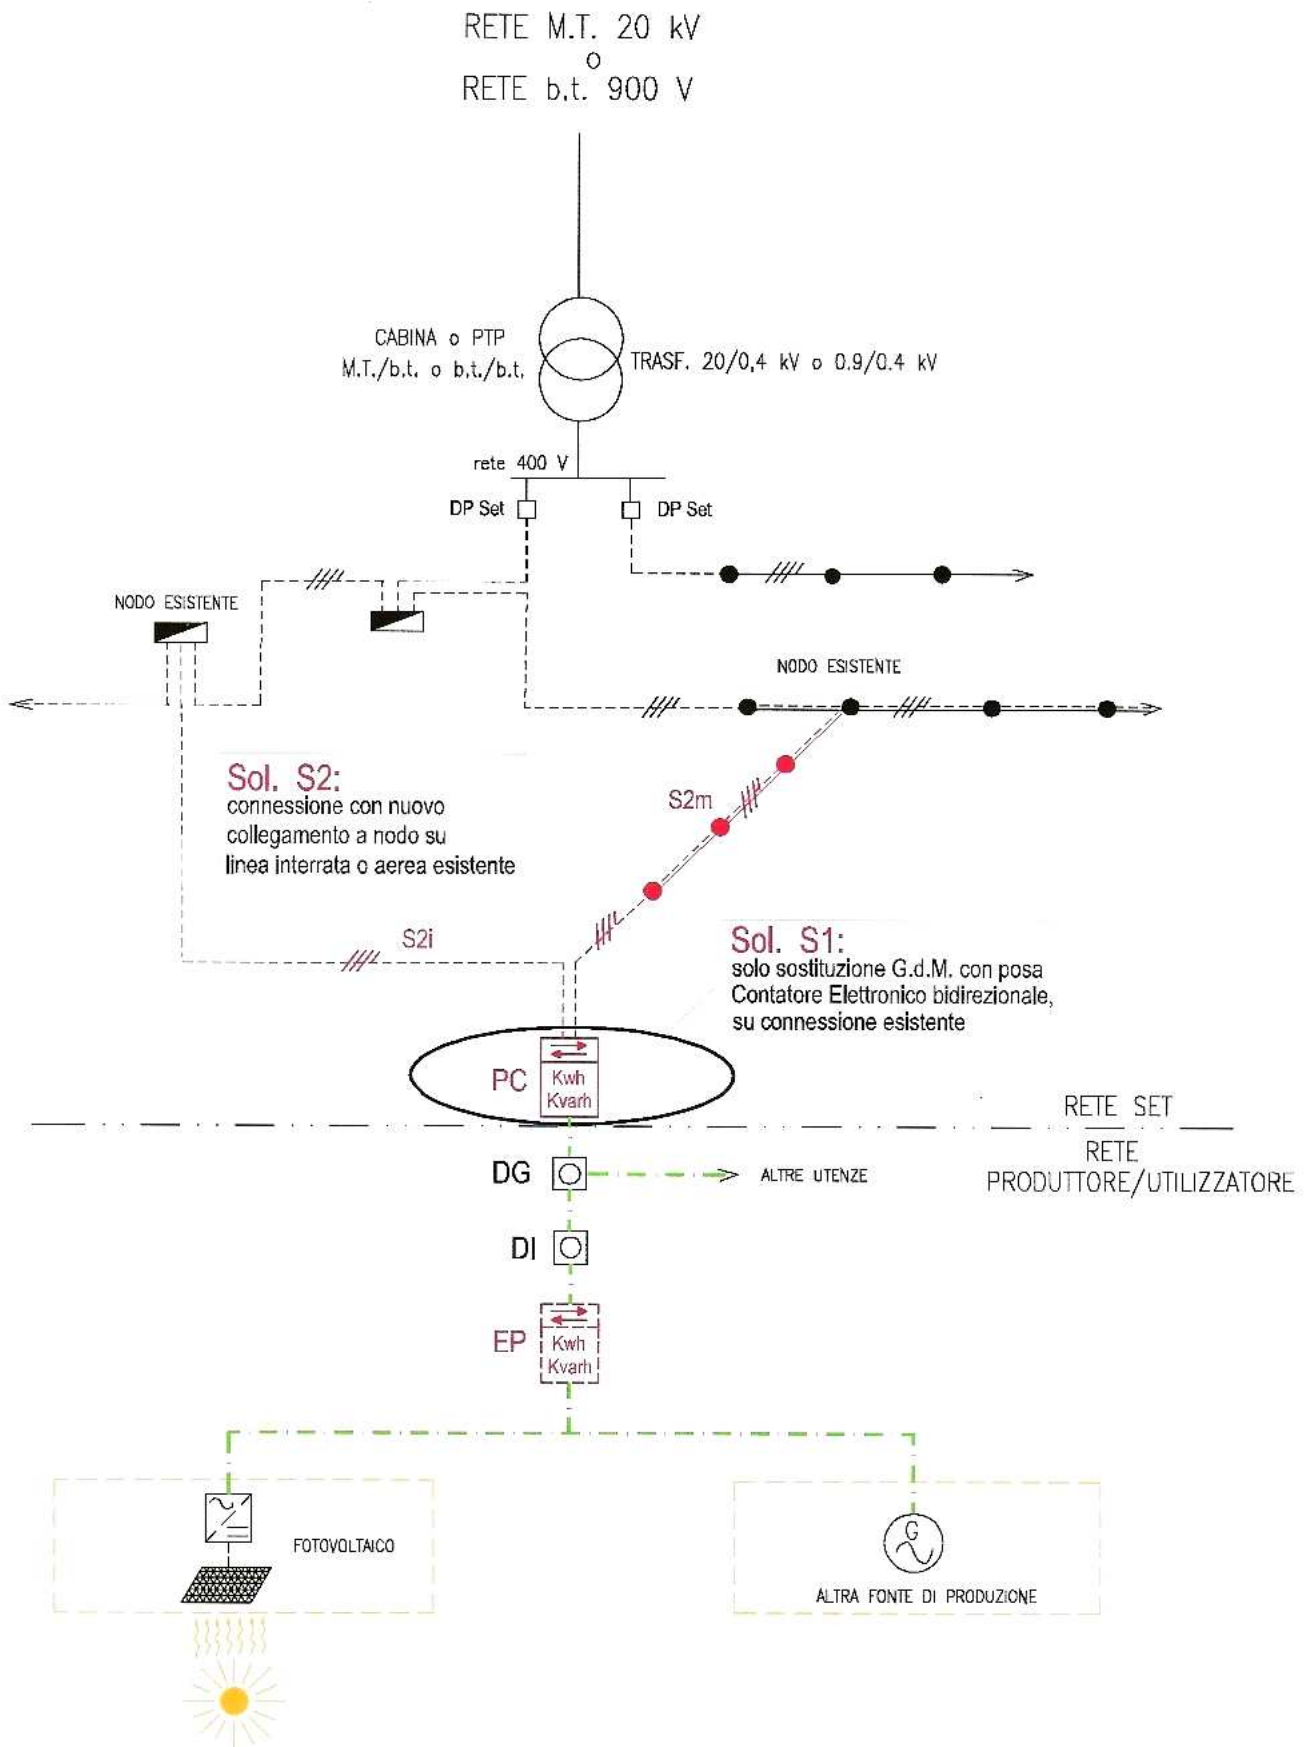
RETE M.T. 20 kV
o
RETE b.t. 900 V

CABINA o PTP
M.T./b.t. o b.t./b.t.

TRASF. 20/0,4 kV o 0.9/0.4 kV

rete 400 V

DP Set

DP Set

NODO ESISTENTE

NODO ESISTENTE

Sol. S2:
connessione con nuovo collegamento a nodo su linea interrata o aerea esistente

S2m

S2i

Sol. S1:
solo sostituzione G.d.M. con posa Contatore Elettronico bidirezionale, su connessione esistente

PC

Kwh
Kvarh

RETE SET

RETE
PRODUTTORE/UTILIZZATORE

DG

ALTRE UTENZE

DI

EP

Kwh
Kvarh

FOTOVOLTAICO

G

ALTRA FONTE DI PRODUZIONE